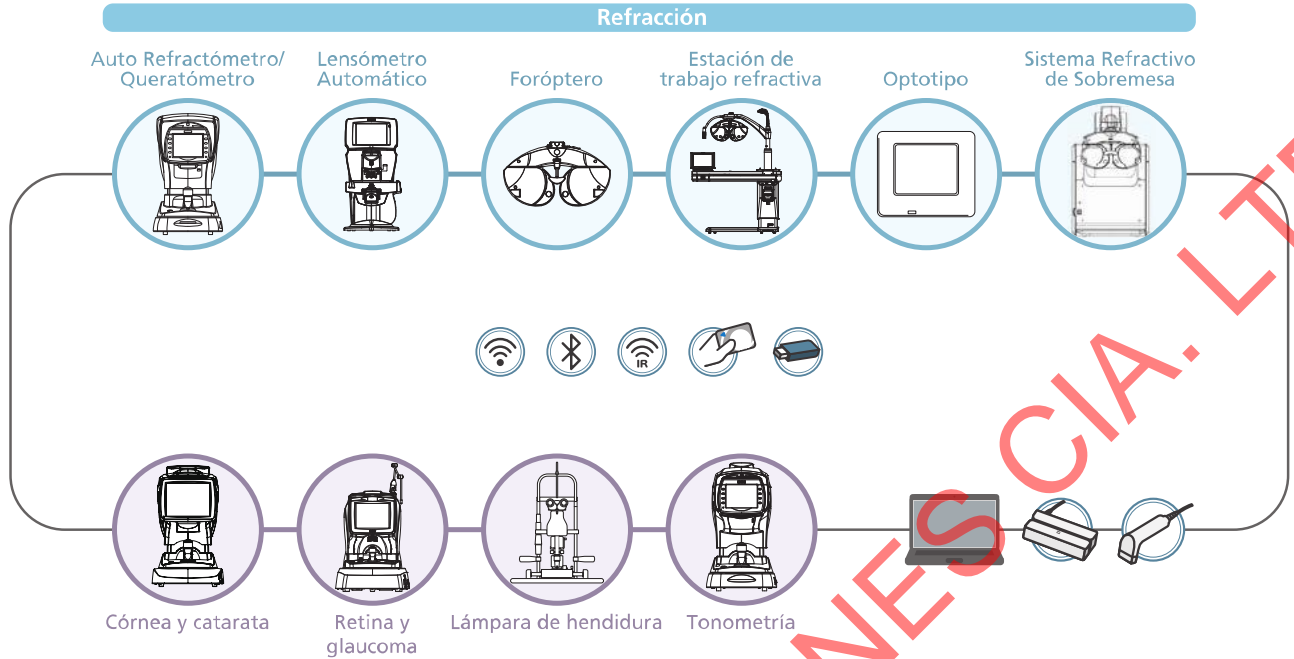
Refracción

Auto Refractómetro/ Queratómetro

Lensómetro Automático

Foróptero

Estación de trabajo refractiva

Optotipo

Sistema Refractivo de Sobremesa

IR

Córnea y catarata

Retina y glaucoma

Lámpara de hendidura

Tonometría

NES CIA. LT